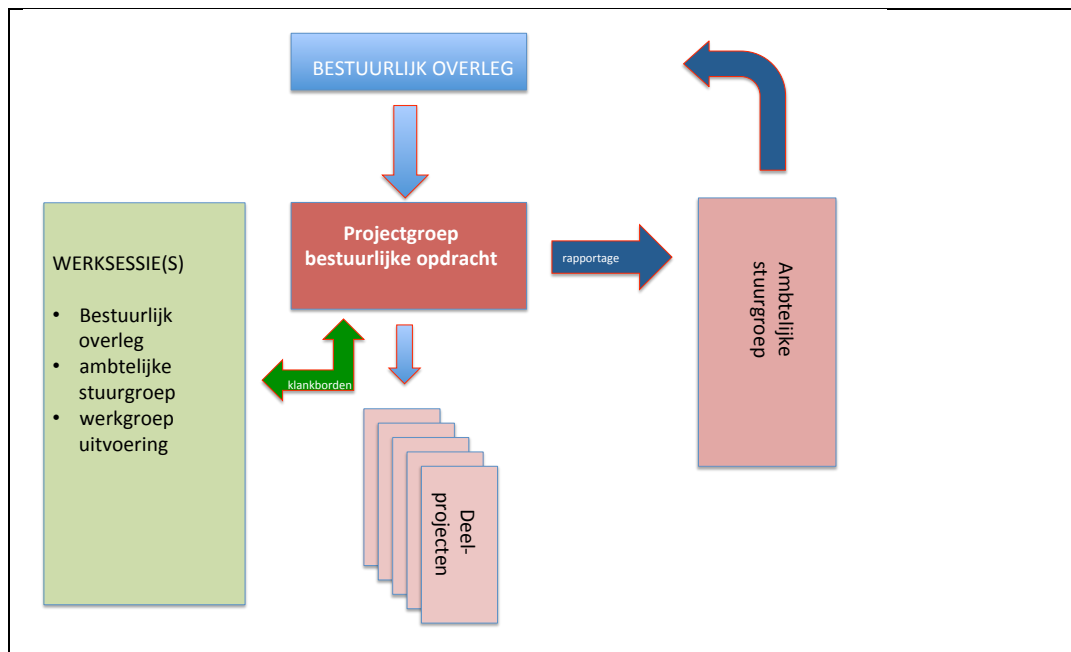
BESTUURLIJK OVERLEG

WERKSESSIE(S)

- Bestuurlijk overleg
- ambtelijke stuurgroep
- werkgroep uitvoering

Projectgroep bestuurlijke opdracht

klankborden

rapportage

Ambtelijke stuurgroep

Deel-projecten